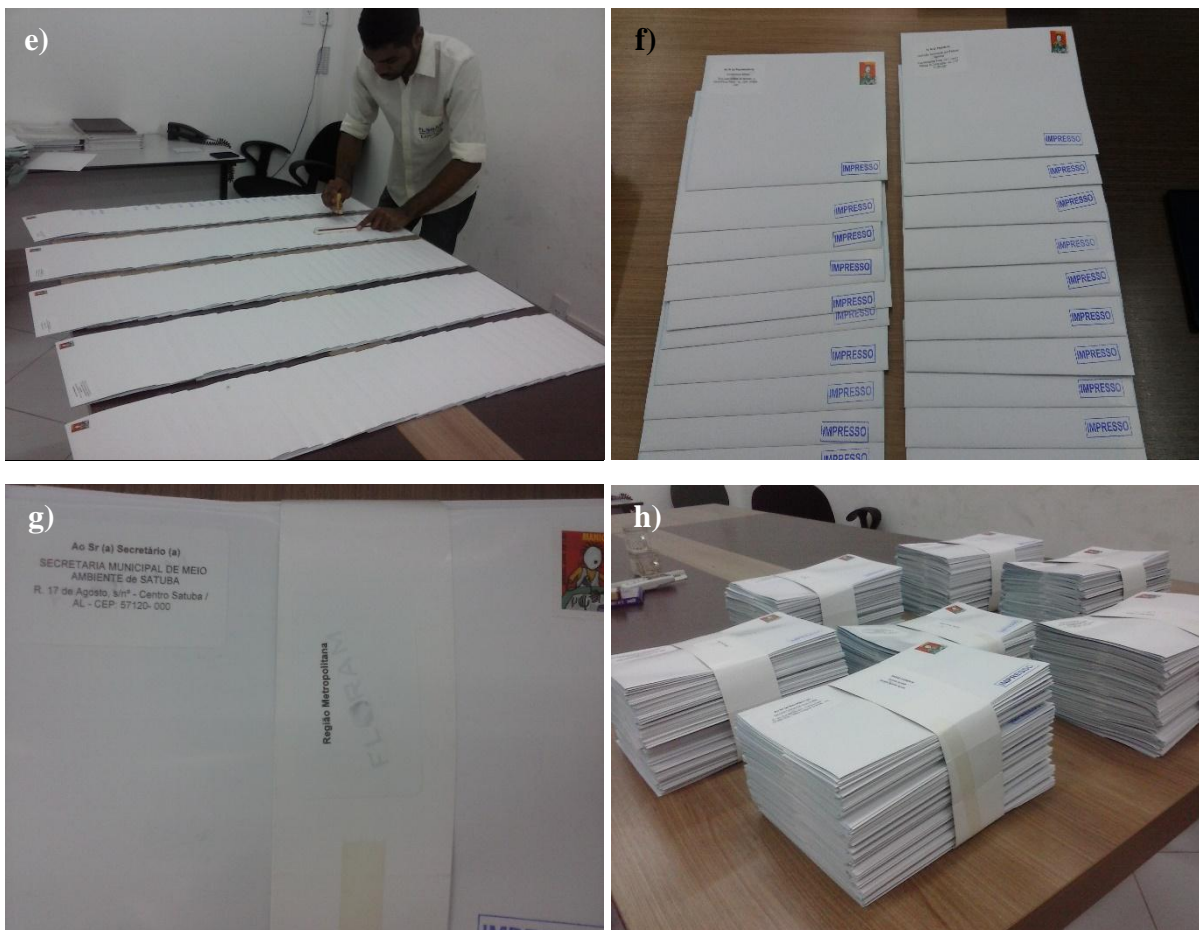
e)

f)

IMPRESSO
IMPRESSO
IMPRESSO
IMPRESSO
IMPRESSO
IMPRESSO
IMPRESSO
IMPRESSO
IMPRESSO

IMPRESSO
IMPRESSO
IMPRESSO
IMPRESSO
IMPRESSO
IMPRESSO
IMPRESSO
IMPRESSO
IMPRESSO

g)

Ao Sr (a) Secretário (a)
SECRETARIA MUNICIPAL DE MEIO AMBIENTE de SATUBA
R. 17 de Agosto, s/nº - Centro Satuba / AL - CEP: 57120- 000

Região Metropolitana

FLORAM

h)

IMPRESSO